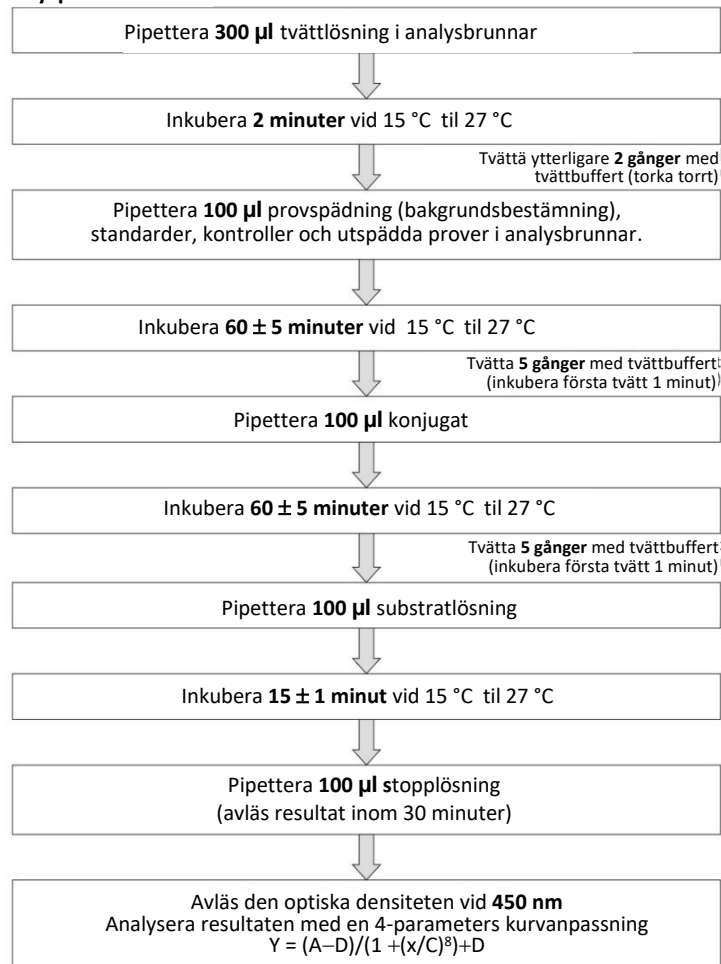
Pipettera **300 µl** tvättlösning i analysbrunnar

Inkubera **2 minuter** vid 15 °C til 27 °C

Tvättä ytterligare **2 gånger** med tvättbuffert (torka torrt)

Pipettera **100 µl** provspädning (bakgrundsbestämning), standarder, kontroller och utspädda prover i analysbrunnar.

Inkubera **60 ± 5 minuter** vid 15 °C til 27 °C

Tvätta **5 gånger** med tvättbuffert (inkubera första tvätt 1 minut)

Pipettera **100 µl** konjugat

Inkubera **60 ± 5 minuter** vid 15 °C til 27 °C

Tvätta **5 gånger** med tvättbuffert (inkubera första tvätt 1 minut)

Pipettera **100 µl** substratlösning

Inkubera **15 ± 1 minut** vid 15 °C til 27 °C

Pipettera **100 µl s**topplösning (avläs resultat inom 30 minuter)

Avläs den optiska densiteten vid **450 nm**
Analysera resultaten med en 4-parameters kurvanpassning
$Y = (A-D)/(1+(x/C)^B)+D$